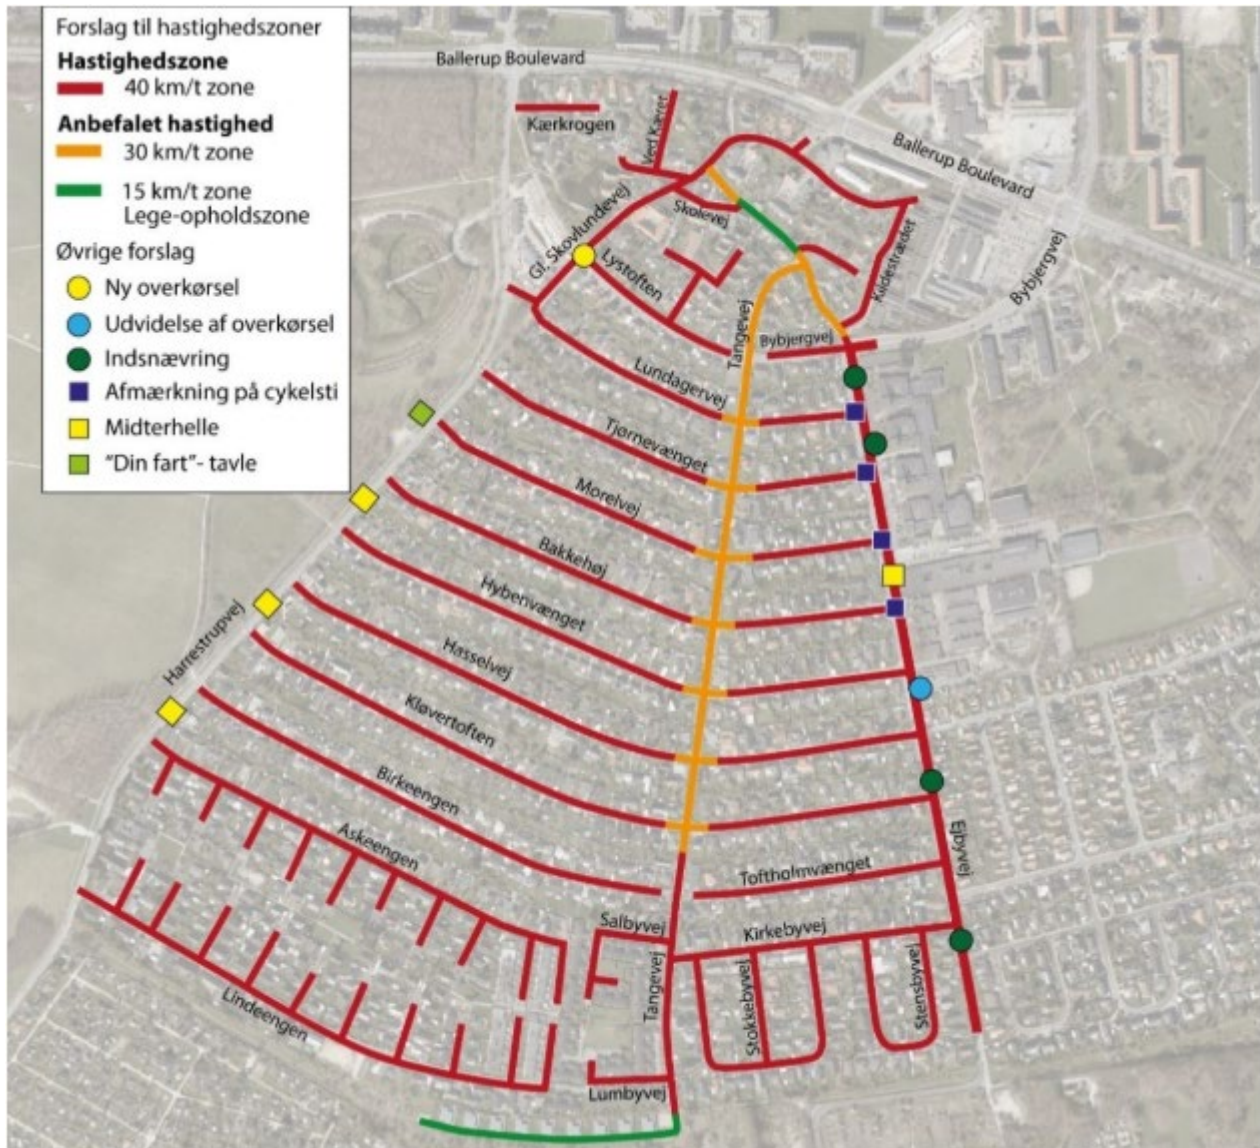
Forslag til hastighedszoner
Hastighedszone
40 km/t zone
Anbefalet hastighed
30 km/t zone
15 km/t zone
Lege-opholdszone
Øvrige forslag
Ny overkørsel
Udvidelse af overkørsel
Indsnævring
Afmærkning på cykelsti
Midterhelle
"Din fart"- tavle

Ballerup Boulevard
Kærkrogen
Ved Kæret
Ballerup Boulevard
Gl. Skovlundevej
Skolevej
Lystoften
Kildestrædet
Bybjergvej
Tangevej
Bybjergvej
Lundagervej
Tjørnevænget
Morelvej
Bakkehøj
Hybenvænget
Hasselvej
Harrestrupvej
Kløvertoften
Birkeengen
Askeengen
Lindeengen
Salbyvej
Tangevej
Lumbyvej
Kirkebyvej
Stokkebyvej
Stensbyvej
Tofthølmvænget
Ejbyvej